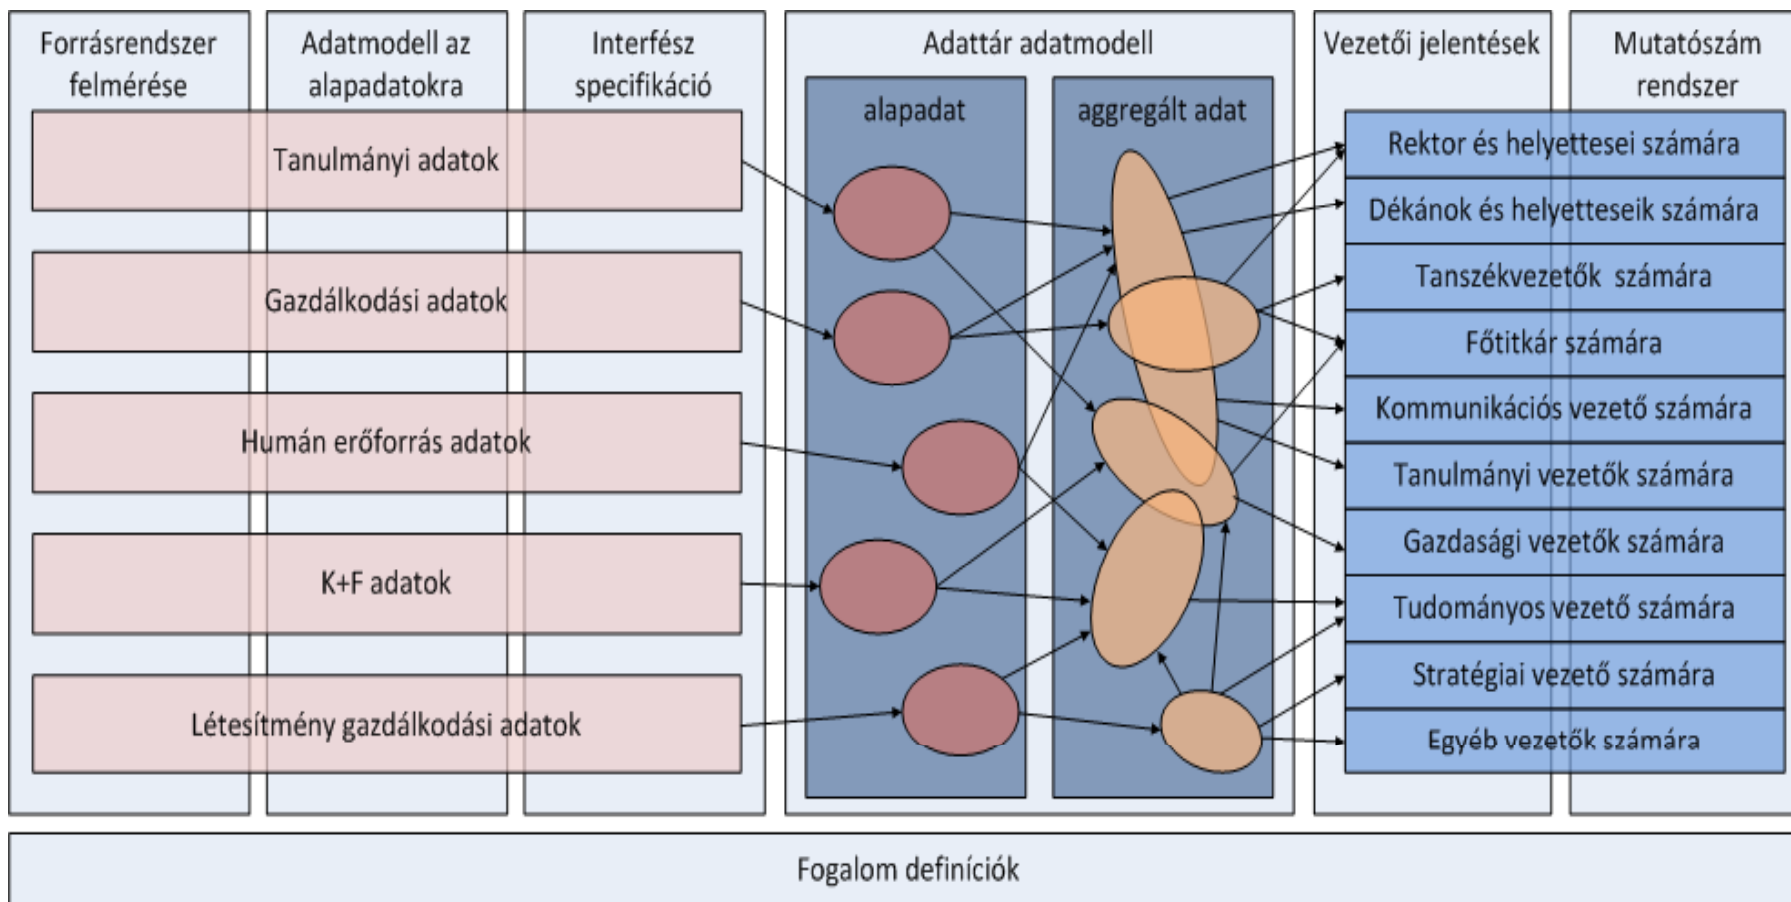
Forrásrendszer felmérése

Adatmodell az alapadatokra

Interfész specifikáció

Adattár adatmodell

alapadat

aggregált adat

Vezetői jelentések

Mutatószám rendszer

Tanulmányi adatok

Gazdálkodási adatok

Humán erőforrás adatok

K+F adatok

Létesítmény gazdálkodási adatok

Rektor és helyettesei számára

Dékánok és helyetteseik számára

Tanszékvezetők számára

Főtitkár számára

Kommunikációs vezető számára

Tanulmányi vezetők számára

Gazdasági vezetők számára

Tudományos vezető számára

Stratégiai vezető számára

Egyéb vezetők számára

Fogalom definíciók